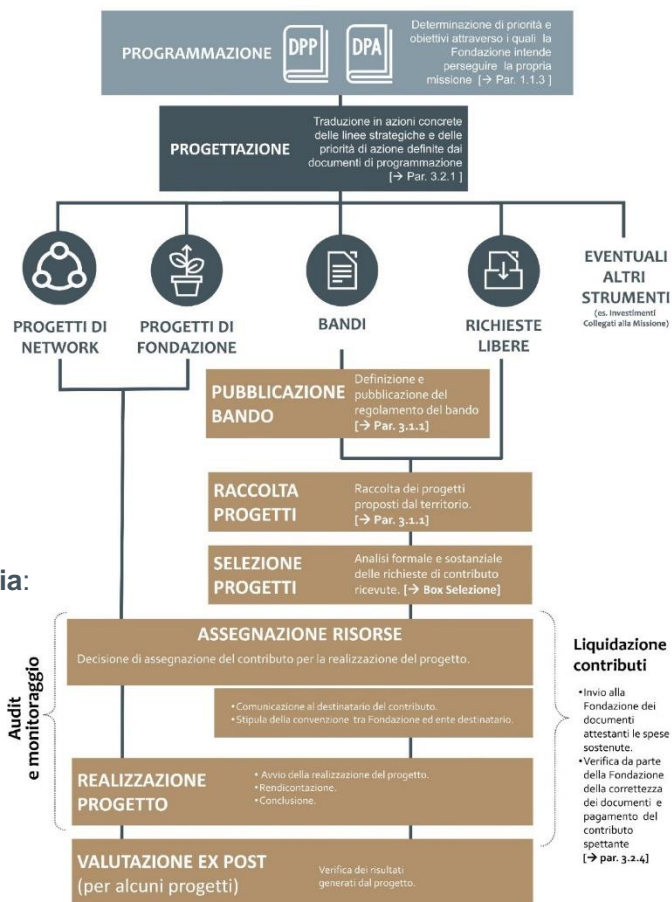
PROGRAMMAZIONE DPP DPA

Determinazione di priorità e obiettivi attraverso i quali la Fondazione intende perseguire la propria missione [→ Par. 1.1.3]

PROGETTAZIONE

Traduzione in azioni concrete delle linee strategiche e delle priorità di azione definite dai documenti di programmazione [→ Par. 3.2.1]

PROGETTI DI NETWORK

PROGETTI DI FONDAZIONE

BANDI

RICHIESTE LIBERE

EVENTUALI ALTRI STRUMENTI (es. Investimenti Collegati alla Missione)

PUBBLICAZIONE BANDO

Definizione e pubblicazione del regolamento del bando [→ Par. 3.1.1]

RACCOLTA PROGETTI

Raccolta dei progetti proposti dal territorio. [→ Par. 3.1.1]

ia:

SELEZIONE PROGETTI

Analisi formale e sostanziale delle richieste di contributo ricevute. [→ Box Selezione]

Audit e monitoraggio

ASSEGNAZIONE RISORSE

Decisione di assegnazione del contributo per la realizzazione del progetto.

• Comunicazione al destinatario del contributo.
• Stipula della convenzione tra Fondazione ed ente destinatario.

REALIZZAZIONE PROGETTO

• Avvio della realizzazione del progetto.
• Rendicontazione.
• Conclusione.

VALUTAZIONE EX POST (per alcuni progetti)

Verifica dei risultati generati dal progetto.

Liquidazione contributi

• Invio alla Fondazione dei documenti attestanti le spese sostenute.
• Verifica da parte della Fondazione della correttezza dei documenti e pagamento del contributo spettante [→ par. 3.2.4]